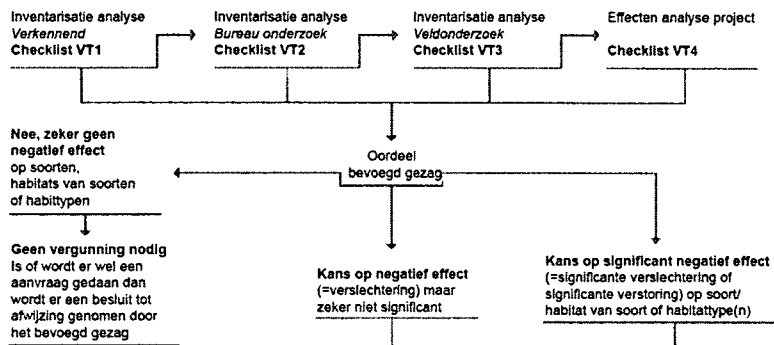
Inventarisatie analyse
*Verkennend*
**Checklist VT1**

Inventarisatie analyse
*Bureau onderzoek*
**Checklist VT2**

Inventarisatie analyse
*Veldonderzoek*
**Checklist VT3**

Effecten analyse project

**Checklist VT4**

Oordeel bevoegd gezag

**Nee, zeker geen negatief effect** op soorten, habitats van soorten of habittypen

**Geen vergunning nodig** Is of wordt er wel een aanvraag gedaan dan wordt er een besluit tot afwijzing genomen door het bevoegd gezag

**Kans op negatief effect** (=verslechtering) maar zeker niet significant

**Kans op significant negatief effect** (=significante verslechtering of significante verstoring) op soort/ habitat van soort of habitattype(n)